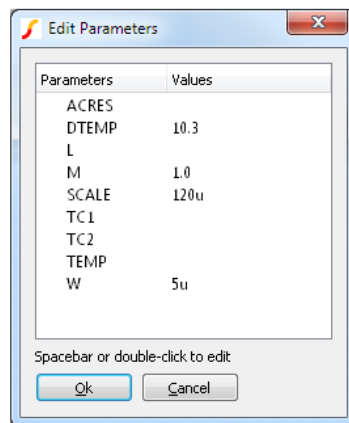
Edit Parameters

| Parameters | Values |
|---|---|
| ACRES | |
| DTEMP | 10.3 |
| L | |
| M | 1.0 |
| SCALE | 120u |
| TC1 | |
| TC2 | |
| TEMP | |
| W | 5u |

Spacebar or double-click to edit

Ok Cancel